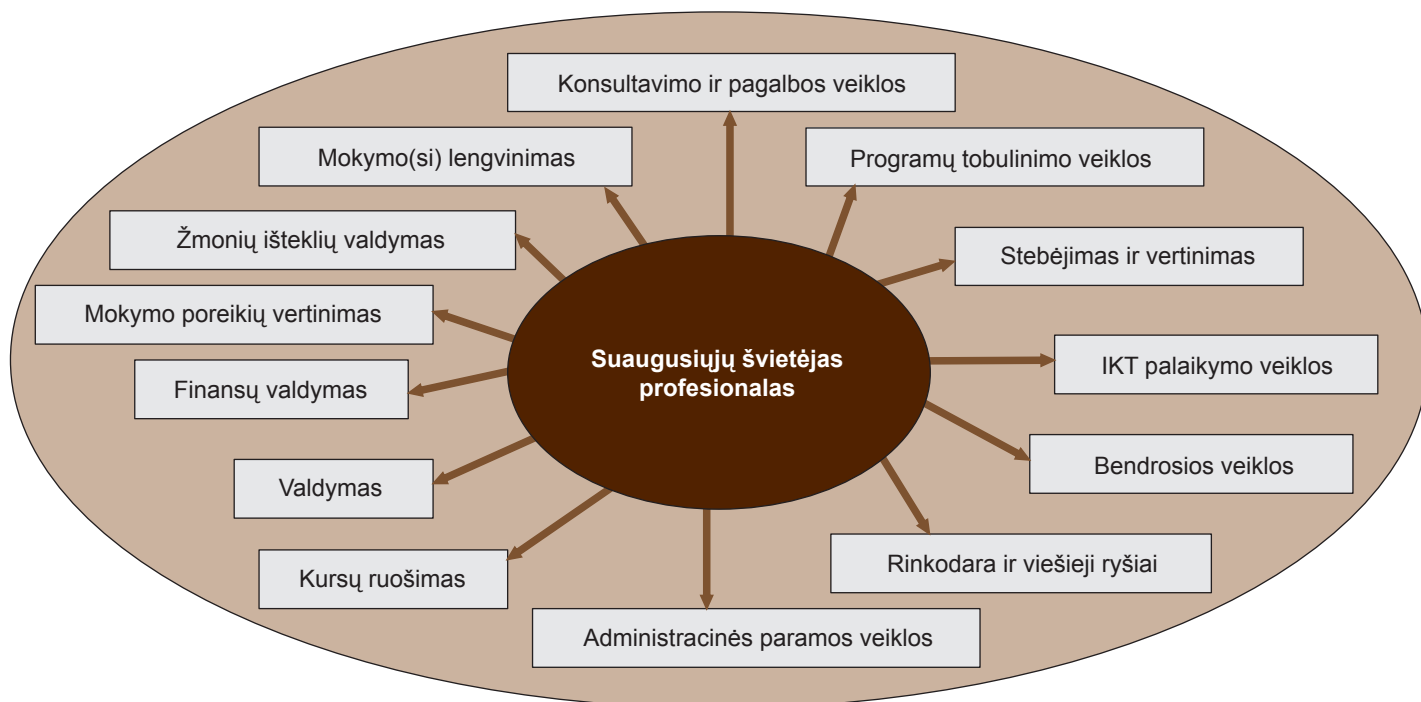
Konsultavimo ir pagalbos veiklos

Mokymo(si) lengvinimas

Programų tobulinimo veiklos

Žmonių išteklių valdymas

Stebėjimas ir vertinimas

Mokymo poreikių vertinimas

Suaugusiųjų švietėjas profesionalas

IKT palaikymo veiklos

Finansų valdymas

Bendrosios veiklos

Valdymas

Rinkodara ir viešieji ryšiai

Kursų ruošimas

Administracinės paramos veiklos